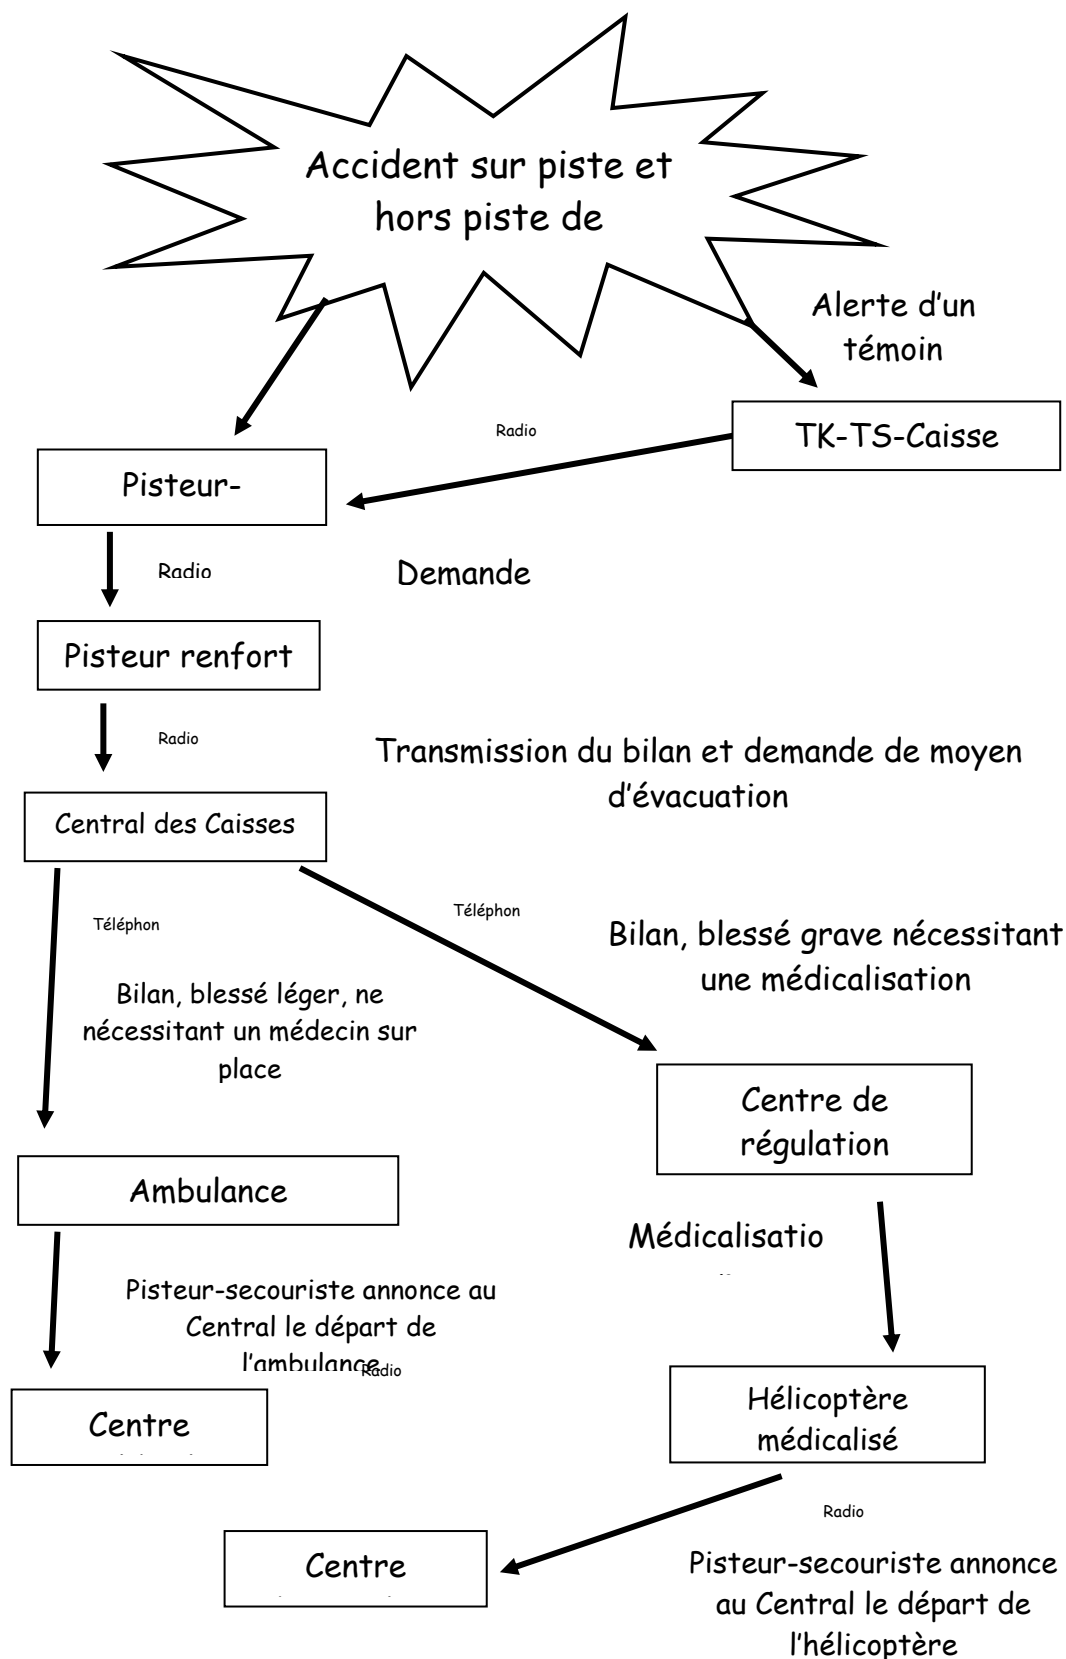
Accident sur piste et hors piste de

Alerte d'un témoin

Radio

TK-TS-Caisse

Pisteur-

Radio

Demande

Pisteur renfort

Radio

Transmission du bilan et demande de moyen d'évacuation

Central des Caisses

Téléphon

Téléphon

Bilan, blessé grave nécessitant une médicalisation

Bilan, blessé léger, ne nécessitant un médecin sur place

Centre de régulation

Ambulance

Médicalisatio

Pisteur-secouriste annonce au Central le départ de l'ambulance

Radio

Centre

Hélicoptère médicalisé

Radio

Centre

Pisteur-secouriste annonce au Central le départ de l'hélicoptère